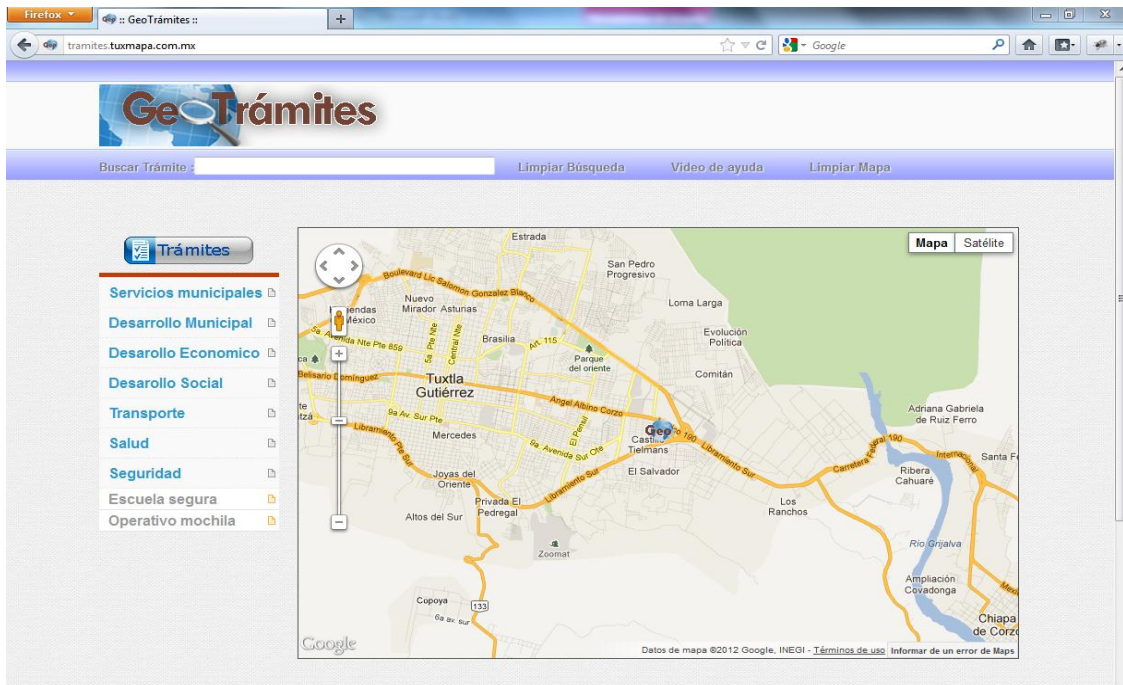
Firefox
:: GeoTrámites ::
+
tramites.tuxmapa.com.mx
Google

GeoTrámites

Buscar Trámite :
Limpiar Búsqueda
Video de ayuda
Limpiar Mapa

Trámites
Servicios municipales
Desarrollo Municipal
Desarrollo Economico
Desarrollo Social
Transporte
Salud
Seguridad
Escuela segura
Operativo mochila

Mapa
Satélite
Estrada
San Pedro Progresivo
Boulevard Lic Salomon Gonzalez Blanco
Loma Larga
Nuevo Mirador Asturias
Haciendas México
Evolución Política
Brasilia
Parque del oriente
Comitán
Tuxtla Gutiérrez
Belisario Domínguez
Angel Albino Corzo
Adriana Gabriela de Ruiz Ferro
Mercedes
Castillo Tielmans
Libramiento Sur
El Salvador
Ribera Cahuaré
Santa F
Joyas del Oriente
Privada El Pedregal
Los Ranchos
Altos del Sur
Zoomat
Río Grijalva
Ampliación Covadonga
Copoya
133
Chiapa de Corzo
Google
Datos de mapa ©2012 Google, INEGI - Términos de uso
Informar de un error de Maps